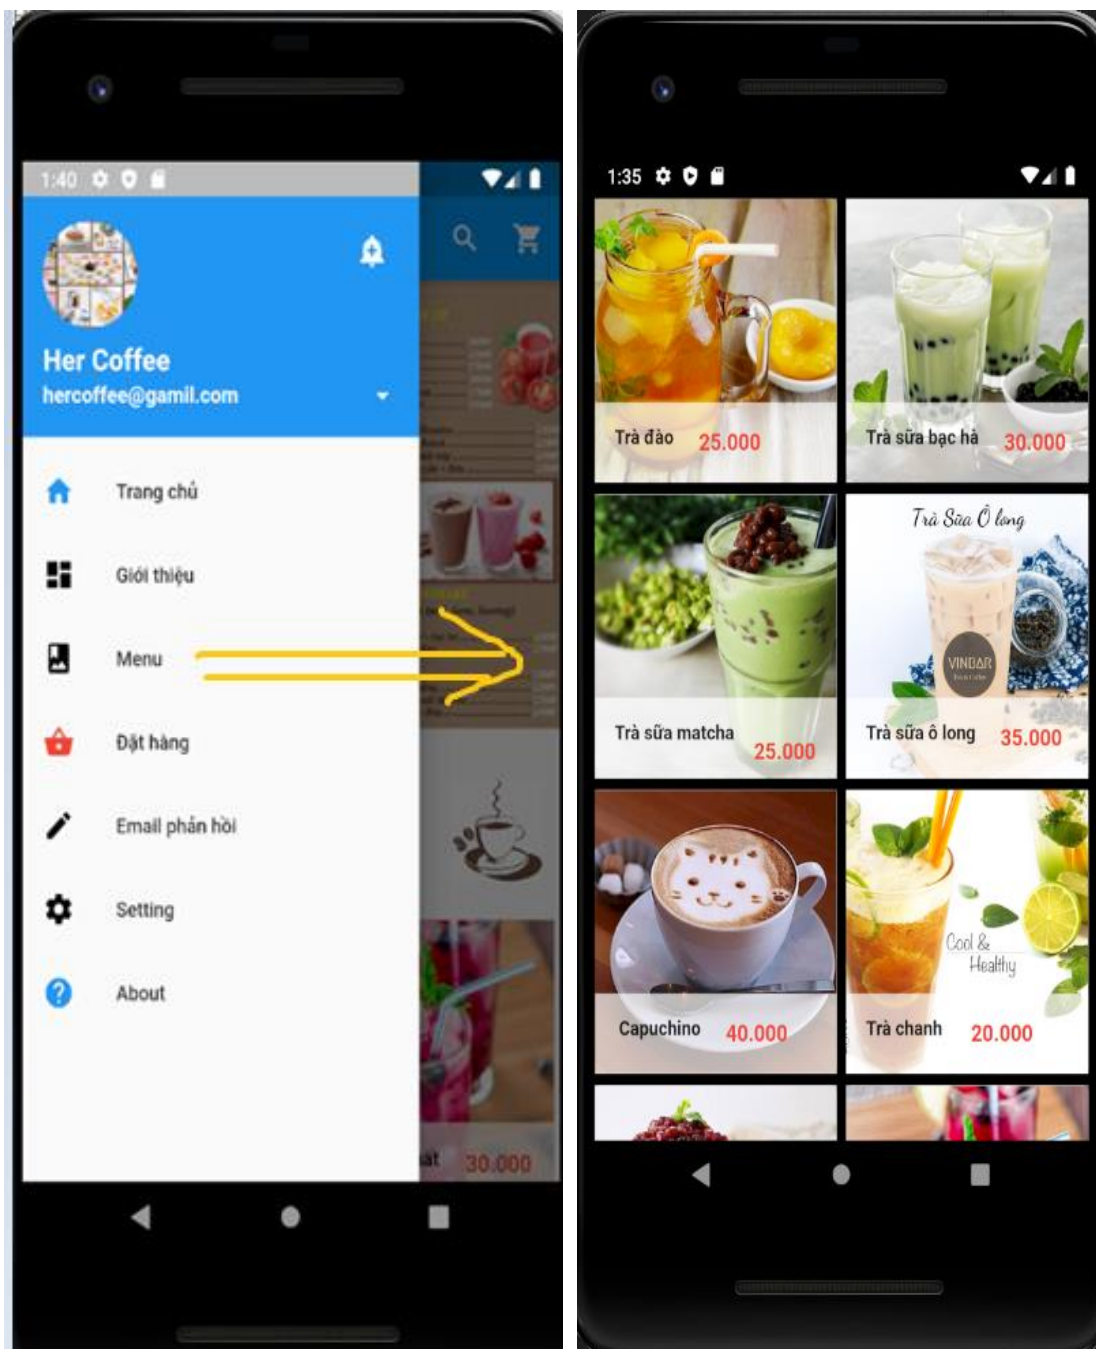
1:40

Her Coffee
hercoffee@gamil.com

Trang chủ

Giới thiệu

Menu

Đặt hàng

Email phản hồi

Setting

About

at 30.000

1:35

Trà đào 25.000

Trà sữa bạc hà 30.000

Trà sữa matcha 25.000

Trà Sữa Ô long
VINBAR

Trà sữa ô long 35.000

Capuchino 40.000

Cool & Healthy

Trà chanh 20.000